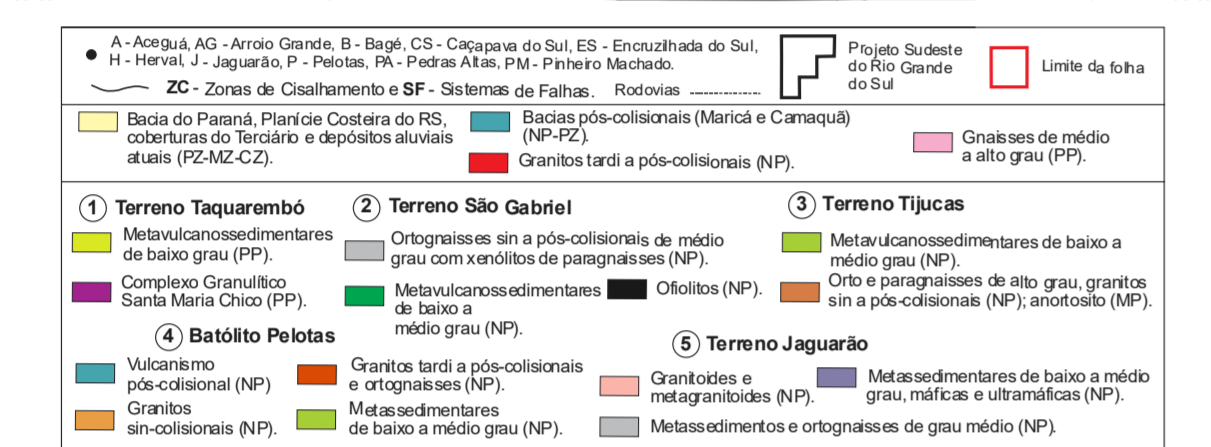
A - Aceguá, AG - Arroio Grande, B - Bagé, CS - Caçapava do Sul, ES - Encruzilhada do Sul, H - Herval, J - Jaguarão, P - Pelotas, PA - Pedras Altas, PM - Pinheiro Machado.

ZC - Zonas de Cisalhamento e SF - Sistemas de Falhas. Rodovias

Projeto Sudeste do Rio Grande do Sul

Limite da folha

Bacia do Paraná, Planície Costeira do RS, coberturas do Terciário e depósitos aluviais atuais (PZ-MZ-CZ).

Bacias pós-colisionais (Maricá e Camaquã) (NP-PZ).

Granitos tardi a pós-colisionais (NP).

Gnaisses de médio a alto grau (PP).

1 Terreno Taquarembó

Metavulcanossedimentares de baixo grau (PP).

Complexo Granulítico Santa Maria Chico (PP).

2 Terreno São Gabriel

Ortognaisses sin a pós-colisionais de médio grau com xenólitos de paragnaisses (NP).

Metavulcanossedimentares de baixo a médio grau (NP).

Ofiolitos (NP).

3 Terreno Tijucas

Metavulcanossedimentares de baixo a médio grau (NP).

Orto e paragnaisses de alto grau, granitos sin a pós-colisionais (NP); anortosito (MP).

4 Batólito Pelotas

Vulcanismo pós-colisional (NP)

Granitos tardi a pós-colisionais e ortognaisses (NP).

Granitos sin-colisionais (NP).

Metassedimentares de baixo a médio grau (NP).

5 Terreno Jaguarão

Granitoides e metagranitoides (NP).

Metassedimentares de baixo a médio grau, máficas e ultramáficas (NP).

Metassedimentos e ortognaisses de grau médio (NP).